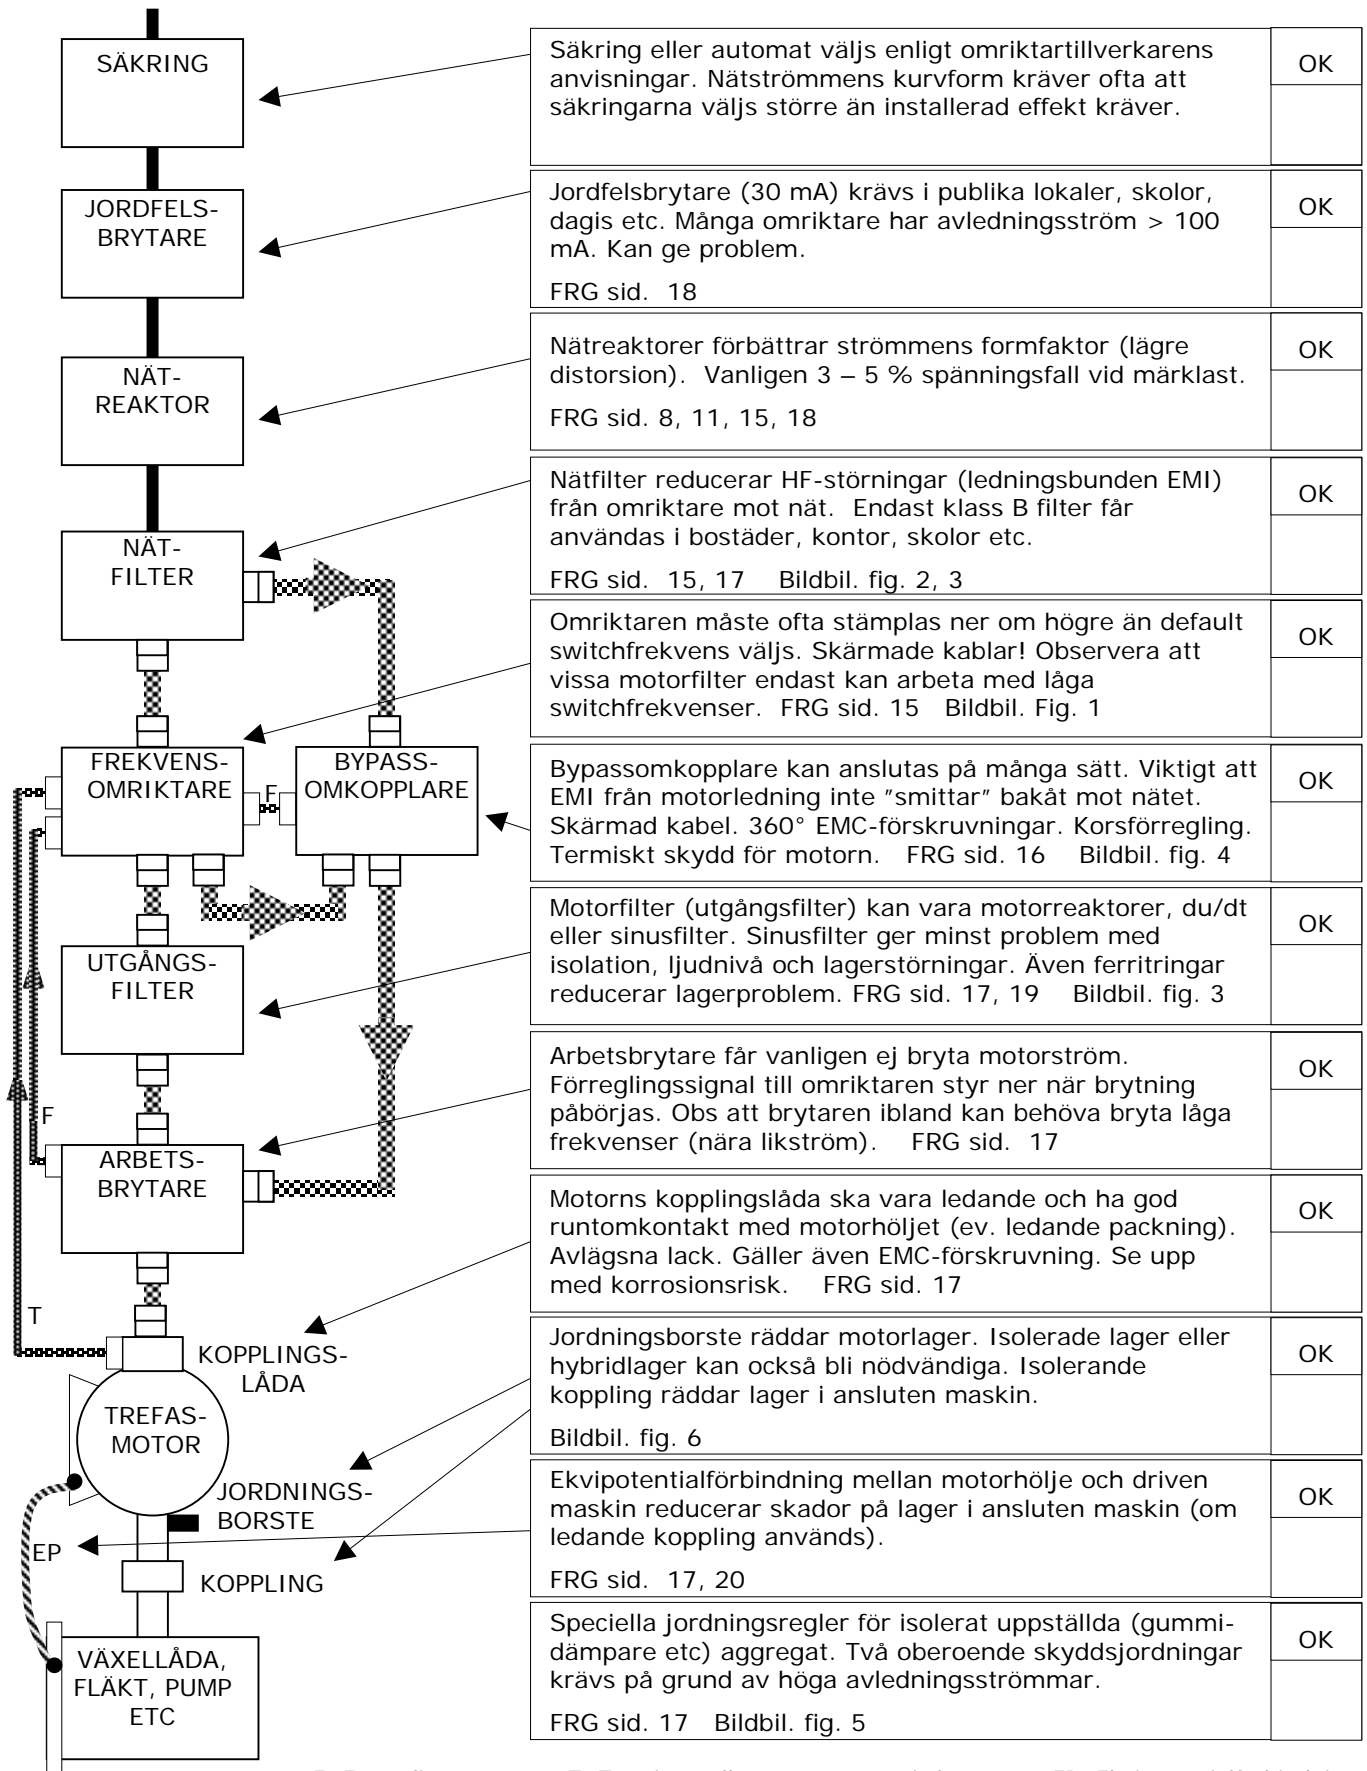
SÄKRING

JORDFELS-BRYTARE

NÄT-REAKTOR

NÄT-FILTER

FREKVENS-OMRIKTARE

F

BYPASS-OMKOPPLARE

UTGÅNGS-FILTER

F

ARBETS-BRYTARE

T

KOPPLINGS-LÅDA

TREFAS-MOTOR

JORDNINGS-BORSTE

EP

KOPPLING

VÄXELLÅDA, FLÄKT, PUMP ETC

Säkring eller automat väljs enligt omriktartillverkarens anvisningar. Nätströmmens kurvform kräver ofta att säkringarna väljs större än installerad effekt kräver.

OK

Jordfelsbrytare (30 mA) krävs i publika lokaler, skolor, dagis etc. Många omriktare har avledningsström > 100 mA. Kan ge problem.

FRG sid. 18

OK

Nätreaktorer förbättrar strömmens formfaktor (lägre distorsion). Vanligen 3 – 5 % spänningsfall vid märklast.

FRG sid. 8, 11, 15, 18

OK

Nätfilter reducerar HF-störningar (ledningsbunden EMI) från omriktare mot nät. Endast klass B filter får användas i bostäder, kontor, skolor etc.

FRG sid. 15, 17 Bildbil. fig. 2, 3

OK

Omriktaren måste ofta stämplas ner om högre än default switchfrekvens väljs. Skärmade kablar! Observera att vissa motorfilter endast kan arbeta med låga switchfrekvenser. FRG sid. 15 Bildbil. Fig. 1

OK

Bypassomkopplare kan anslutas på många sätt. Viktigt att EMI från motorledning inte ”smittar” bakåt mot nätet. Skärmad kabel. 360° EMC-förskruvningar. Korsförregling. Termiskt skydd för motorn. FRG sid. 16 Bildbil. fig. 4

OK

Motorfilter (utgångsfilter) kan vara motorreaktorer, du/dt eller sinusfilter. Sinusfilter ger minst problem med isolation, ljudnivå och lagerstörningar. Även ferritringar reducerar lagerproblem. FRG sid. 17, 19 Bildbil. fig. 3

OK

Arbetsbrytare får vanligen ej bryta motorström. Förreglingssignal till omriktaren styr ner när brytning påbörjas. Obs att brytaren ibland kan behöva bryta låga frekvenser (nära likström). FRG sid. 17

OK

Motorns kopplingslåda ska vara ledande och ha god runtomkontakt med motorhöljet (ev. ledande packning). Avlägsna lack. Gäller även EMC-förskruvning. Se upp med korrosionsrisk. FRG sid. 17

OK

Jordningsborste räddar motorlager. Isolerade lager eller hybridlager kan också bli nödvändiga. Isolerande koppling räddar lager i ansluten maskin.

Bildbil. fig. 6

OK

Ekvipotentialförbindning mellan motorhölje och driven maskin reducerar skador på lager i ansluten maskin (om ledande koppling används).

FRG sid. 17, 20

OK

Speciella jordningsregler för isolerat uppställda (gummidämpare etc) aggregat. Två oberoende skyddsjordningar krävs på grund av höga avledningsströmmar.

FRG sid. 17 Bildbil. fig. 5

OK

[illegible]